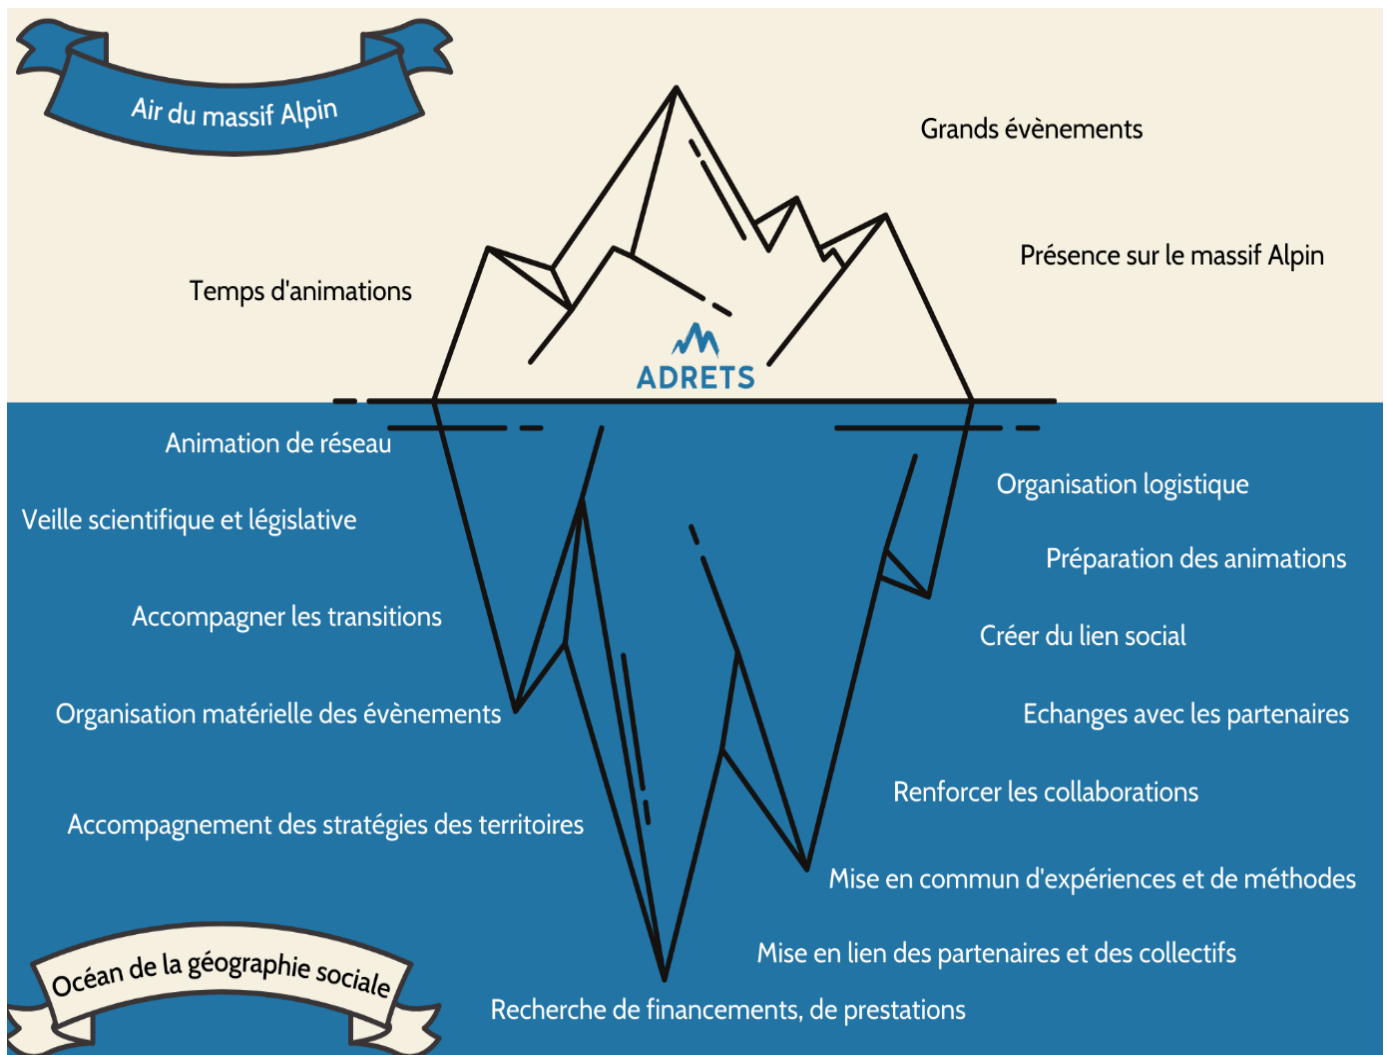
Air du massif Alpin

Grands évènements

Présence sur le massif Alpin

Temps d'animations

ADRETS

Animation de réseau

Veille scientifique et législative

Accompagner les transitions

Organisation matérielle des évènements

Accompagnement des stratégies des territoires

Organisation logistique

Préparation des animations

Créer du lien social

Echanges avec les partenaires

Renforcer les collaborations

Mise en commun d'expériences et de méthodes

Mise en lien des partenaires et des collectifs

Recherche de financements, de prestations

Océan de la géographie sociale